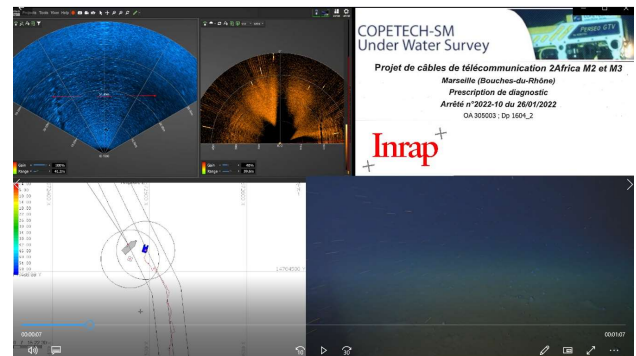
COPETECH-SM
Under Water Survey

Projet de câbles de télécommunication 2Africa M2 et M3
Marseille (Bouches-du-Rhône)
Prescription de diagnostic
Arrêté n°2022-10 du 26/01/2022
OA 305003 ; Dp 1604_2

Inrap

Gain
Range

00:00:07
00:01:07